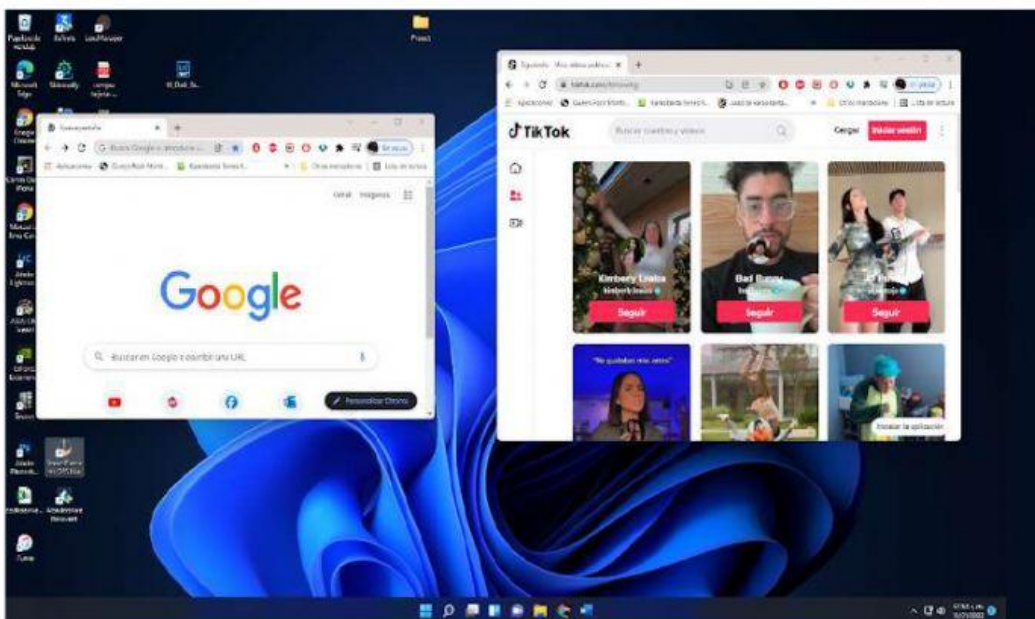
Project

Nueva pestaña

Aplicaciones

Gmail Imágenes

Google

Buscar en Google o escribir una URL

Personalizar Chrome

TikTok

Buscar cuentas y vídeos

Cargar Iniciar sesión

Kimberly Loaiza
kimberly.loaiza

Bad Bunny

Seguir

Seguir

Seguir

"No quedaba más otra"

Instalar la aplicación